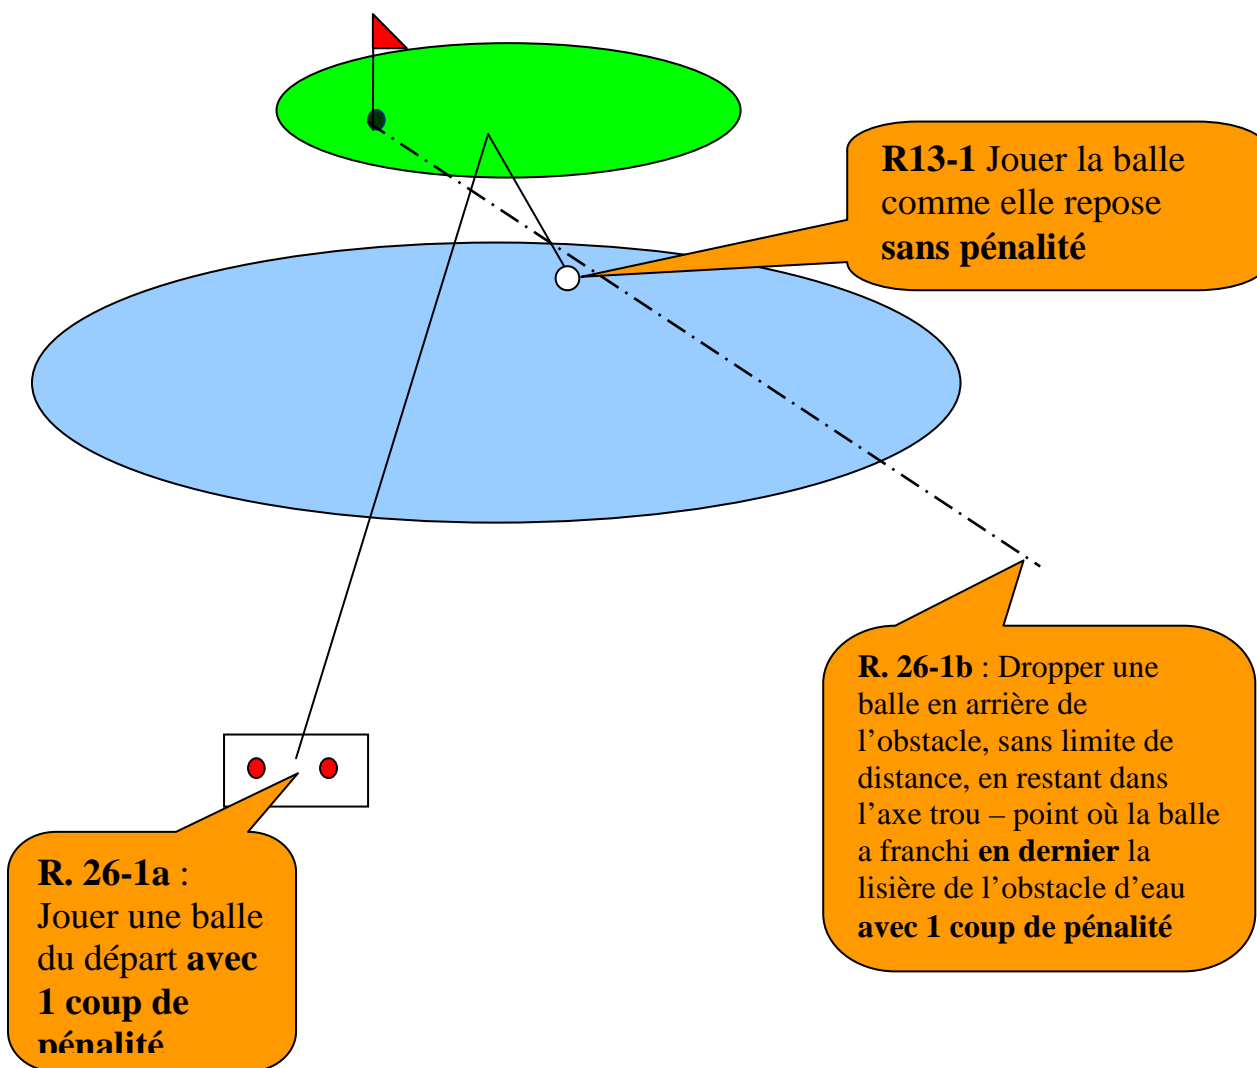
**R13-1** Jouer la balle comme elle repose **sans pénalité**

**R. 26-1b** : Dropper une balle en arrière de l'obstacle, sans limite de distance, en restant dans l'axe trou – point où la balle a franchi **en dernier** la lisière de l'obstacle d'eau **avec 1 coup de pénalité**

**R. 26-1a** : Jouer une balle du départ **avec 1 coup de pénalité**